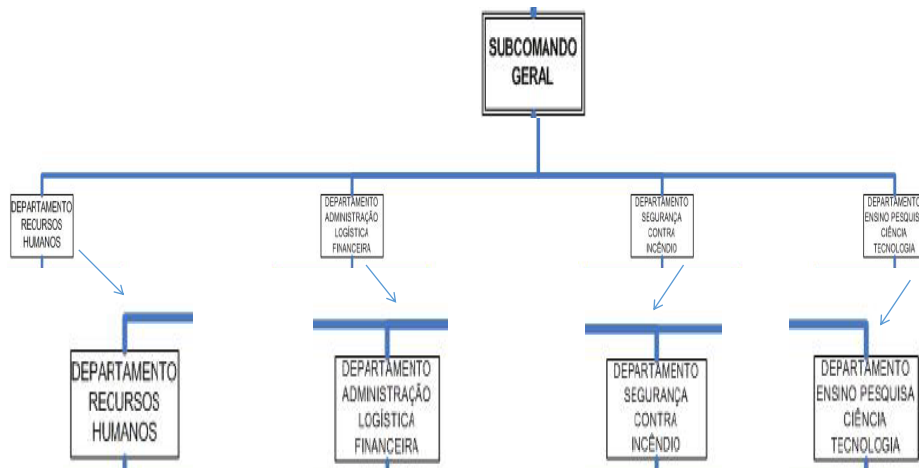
SUBCOMANDO GERAL

DEPARTAMENTO RECURSOS HUMANOS

DEPARTAMENTO ADMINISTRAÇÃO LOGÍSTICA FINANCEIRA

DEPARTAMENTO SEGURANÇA CONTRA INCÊNDIO

DEPARTAMENTO ENSINO PESQUISA CIÊNCIA TECNOLOGIA

DEPARTAMENTO RECURSOS HUMANOS

DEPARTAMENTO ADMINISTRAÇÃO LOGÍSTICA FINANCEIRA

DEPARTAMENTO SEGURANÇA CONTRA INCÊNDIO

DEPARTAMENTO ENSINO PESQUISA CIÊNCIA TECNOLOGIA